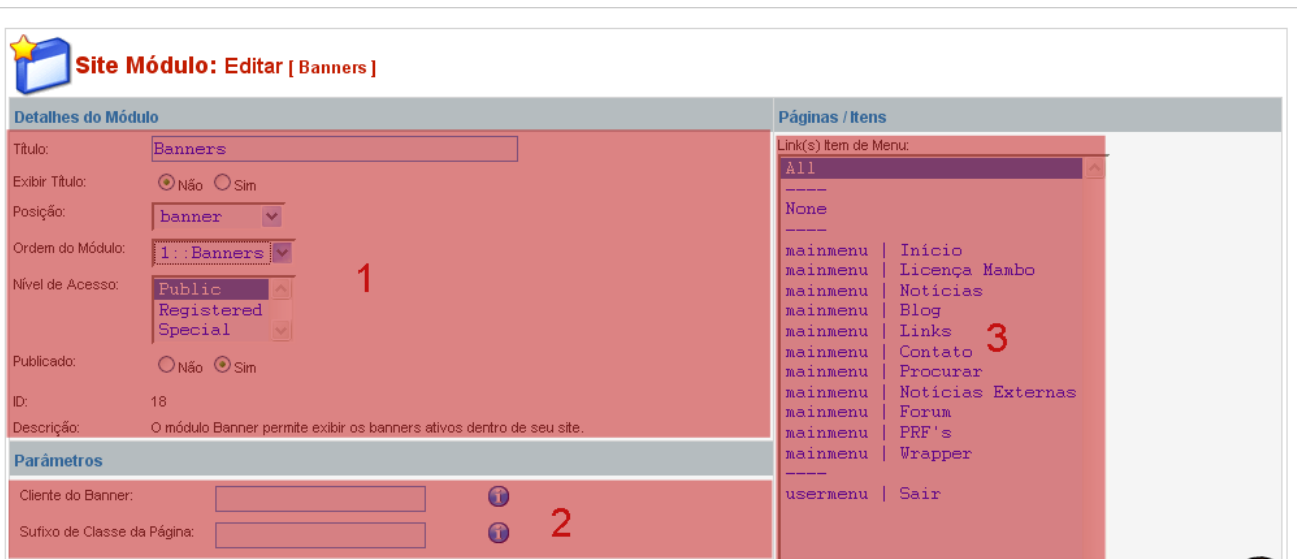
Site Módulo: Editar [ Banners ]

Detalhes do Módulo

Título: Banners

Exibir Título: Não Sim

Posição: banner

Ordem do Módulo: 1::Banners

Nível de Acesso: Public Registered Special

Publicado: Não Sim

ID: 18

Descrição: O módulo Banner permite exibir os banners ativos dentro de seu site.

1

Parâmetros

Cliente do Banner:

Sufixo de Classe da Página:

2

Páginas / Itens

Link(s) Item de Menu:

All
----
None
----
mainmenu | Início
mainmenu | Licença Mambo
mainmenu | Notícias
mainmenu | Blog
mainmenu | Links
mainmenu | Contato
mainmenu | Procurar
mainmenu | Notícias Externas
mainmenu | Forum
mainmenu | PRF's
mainmenu | Wrapper
----
usermenu | Sair

3